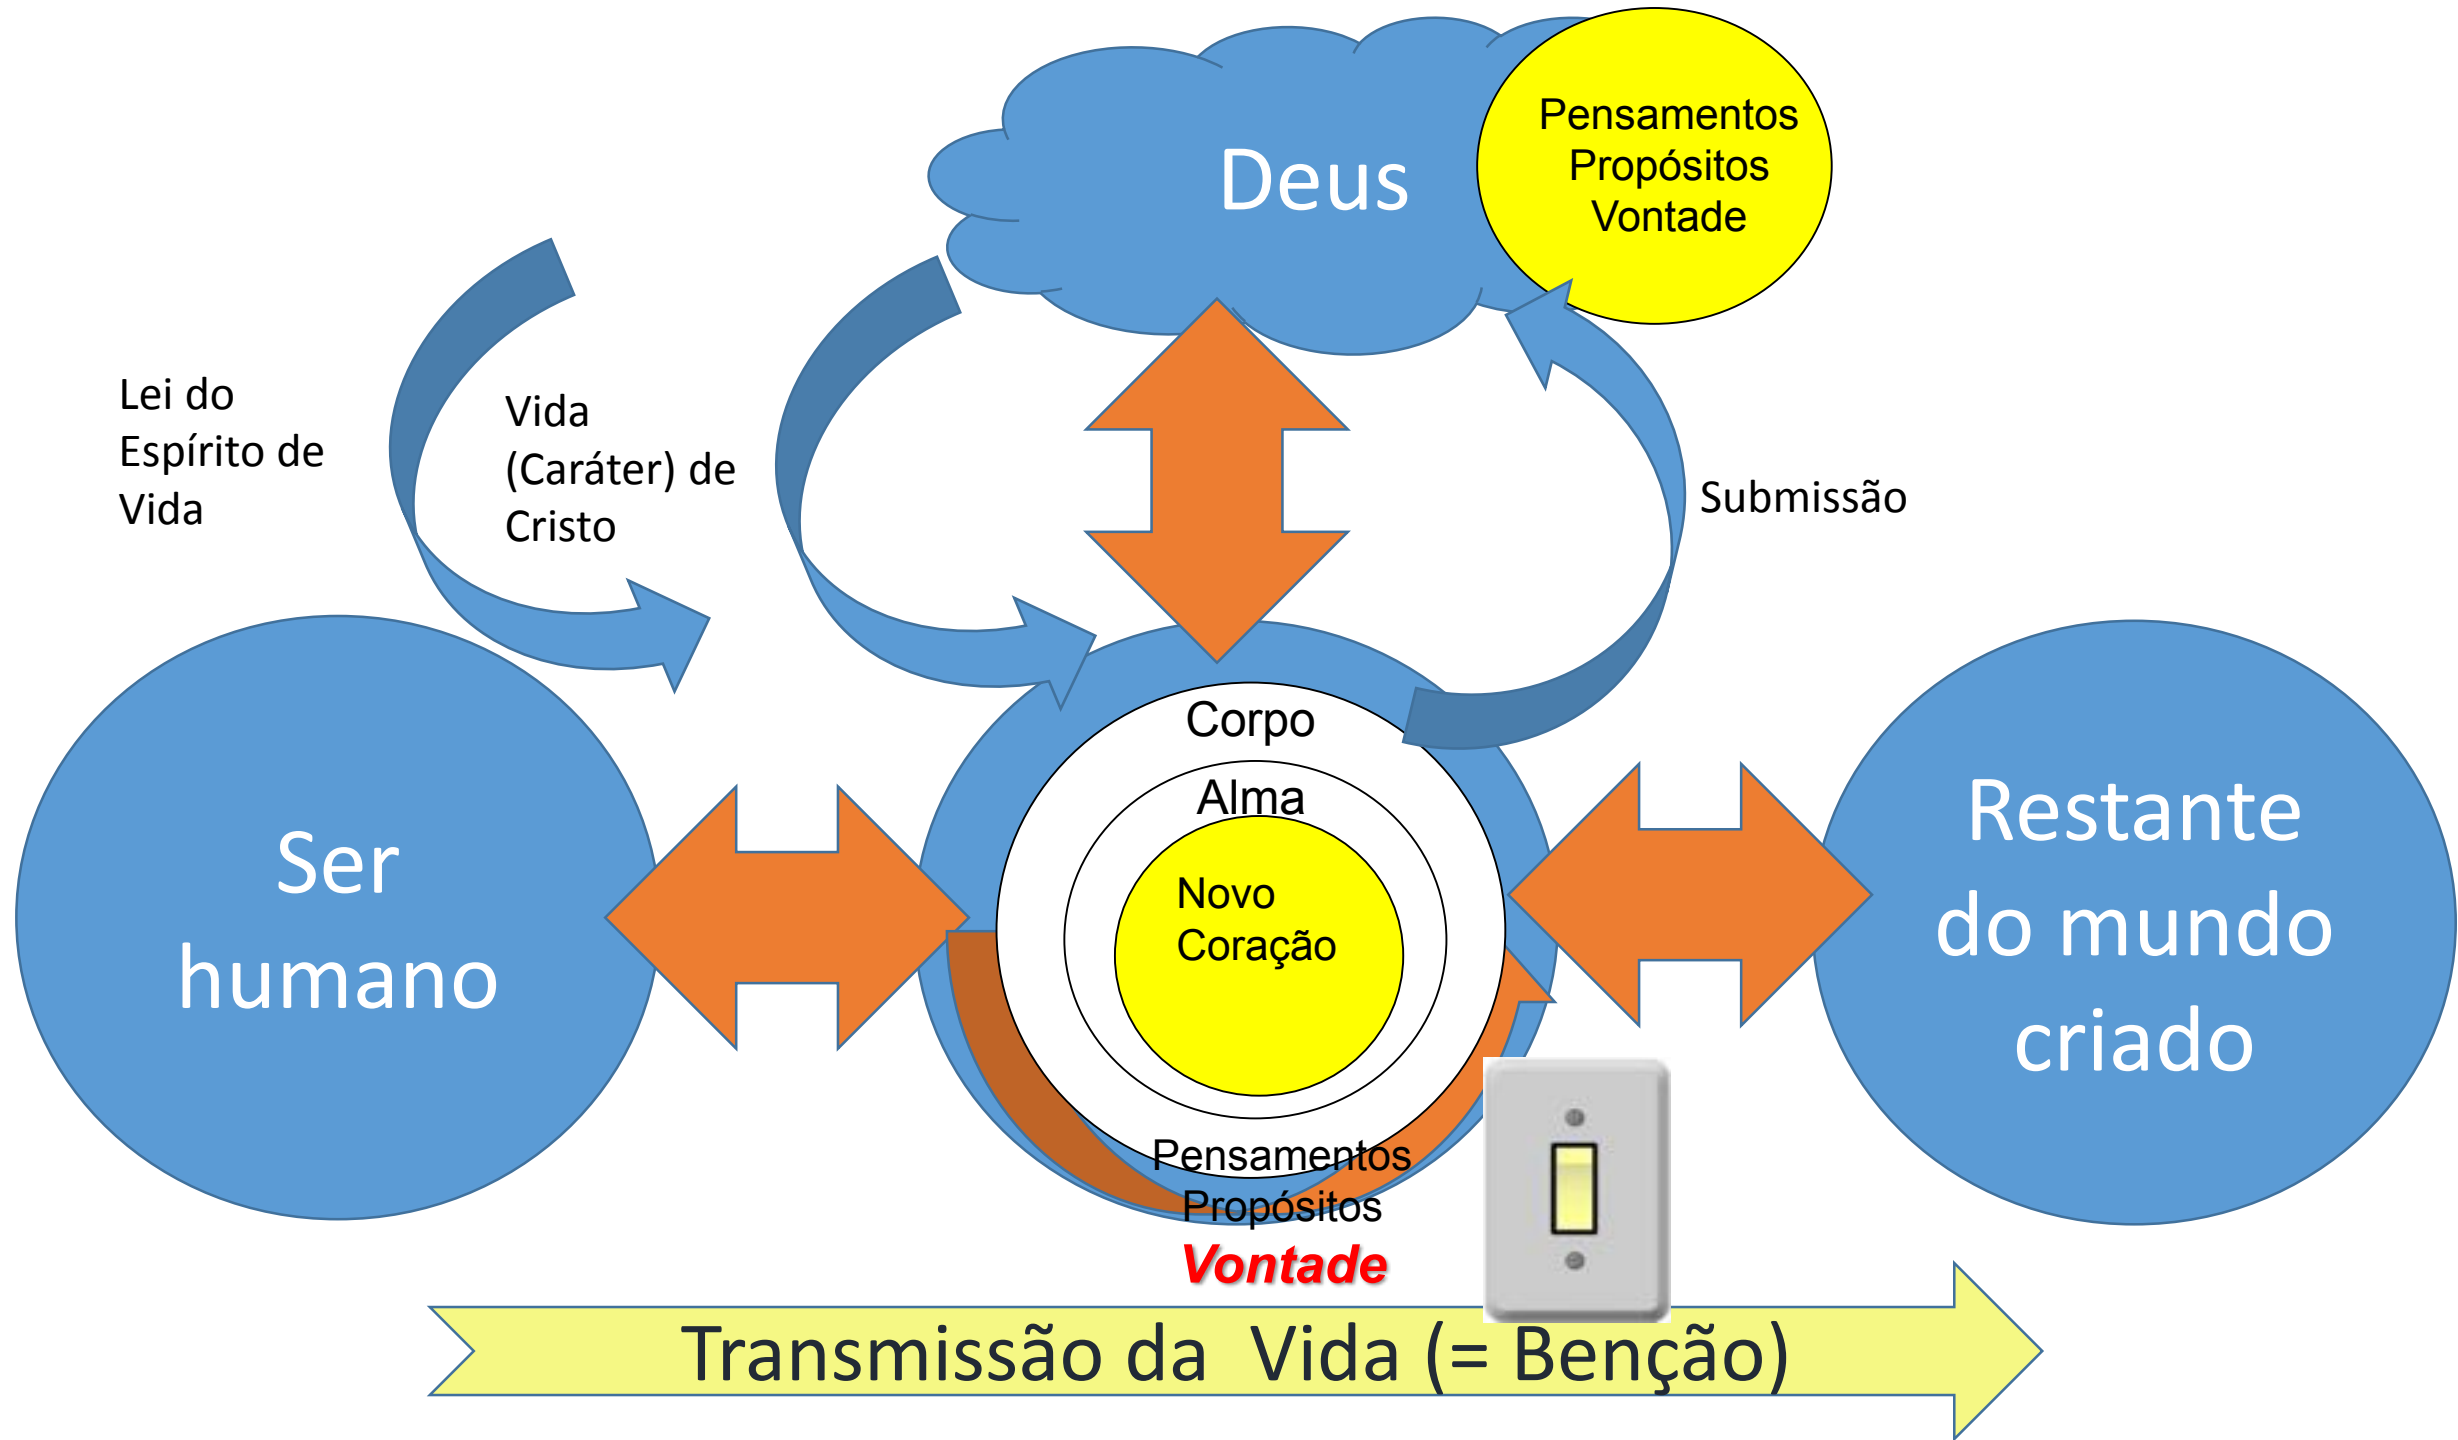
Deus

Pensamentos
Propósitos
Vontade

Lei do
Espírito de
Vida

Vida
(Caráter) de
Cristo

Submissão

Corpo

Alma

Novo
Coração

Ser
humano

Restante
do mundo
criado

Pensamentos
Propósitos
Vontade

Transmissão da Vida (= Benção)